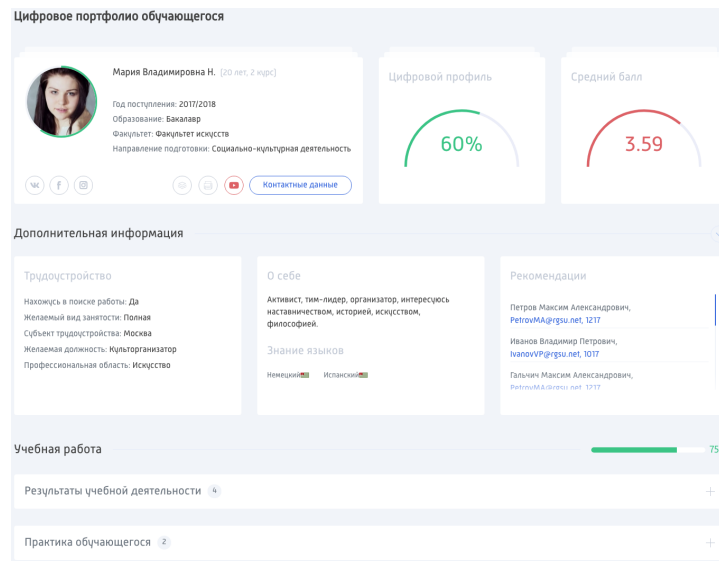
Цифровое портфолио обучающегося

Мария Владимировна Н. [20 лет, 2 курс]

Год поступления: 2017/2018
Образование: Бакалавр
Факультет: Факультет искусств
Направление подготовки: Социально-культурная деятельность

Контактные данные

Цифровой профиль

60%

Средний балл

3.59

Дополнительная информация

Трудоустройство

Нахожусь в поиске работы: Да
Желаемый вид занятости: Полная
Субъект трудоустройства: Москва
Желаемая должность: Культорганизатор
Профессиональная область: Искусство

О себе

Активист, тим-лидер, организатор, интересуюсь наставничеством, историей, искусством, философией.

Знание языков

Немецкий Испанский

Рекомендации

Петров Максим Александрович, PetrovMA@rgsu.net, 1217

Иванов Владимир Петрович, IvanovVP@rgsu.net, 1017

Гальчич Максим Александрович, PetrovMA@rgsu.net, 1217

Учебная работа

75

Результаты учебной деятельности 4

Практика обучающегося 2